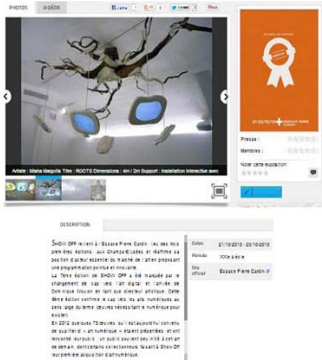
PHOTOS VIDEOS

Artiste : Mathe Margolis Titre : ROOTS Dimensions : 4m / 3m Support : Installation interactive avec

Presse :
Membres :
Noter cette exposition

DESCRIPTION

SHOW OFF revient à l'Espace Pierre Cardin. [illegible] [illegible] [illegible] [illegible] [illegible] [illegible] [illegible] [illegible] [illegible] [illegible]

La 7ème édition de SHOW OFF a été marquée par le changement de cap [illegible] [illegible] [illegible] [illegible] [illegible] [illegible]

En 2012 ce sont 70 oeuvres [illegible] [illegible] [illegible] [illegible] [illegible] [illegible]

| Dates | 21/10/2013 - 27/10/2013 |
|---|---|
| Période | XXIe siècle |
| Site officiel | Espace Pierre Cardin |